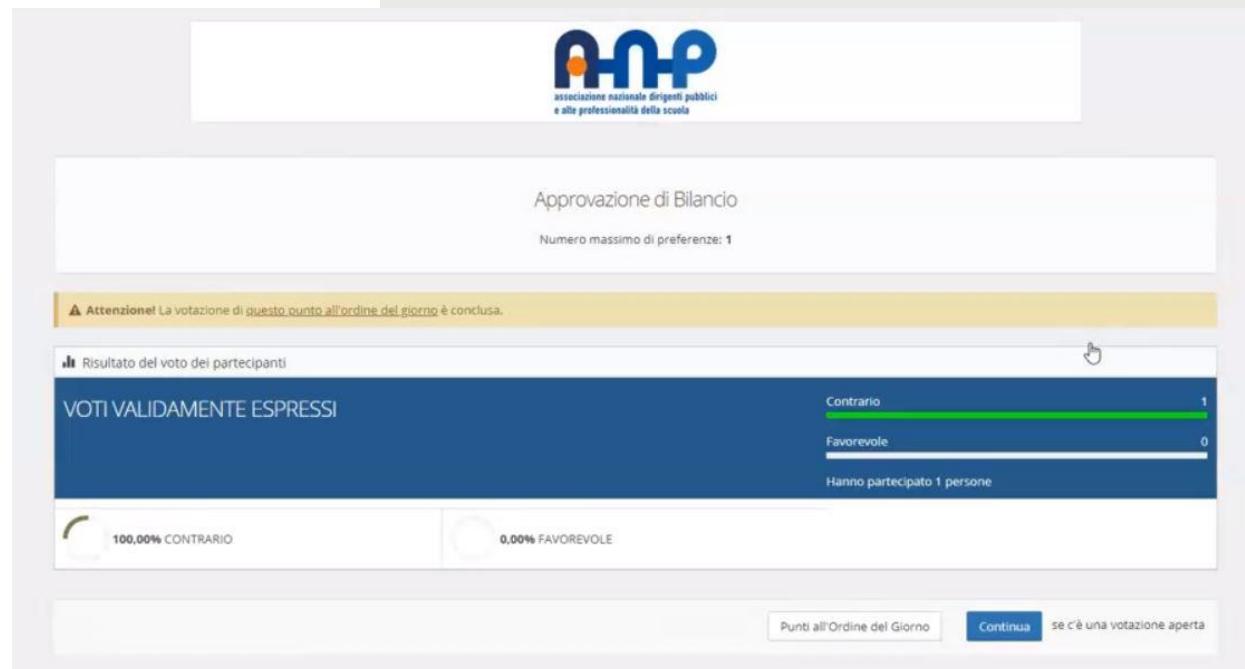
ANP
associazione nazionale dirigenti pubblici
e alte professionalità della scuola

Approvazione di Bilancio

Numero massimo di preferenze: 1

Attenzione! La votazione di questo punto all'ordine del giorno è conclusa.

Risultato del voto dei partecipanti

VOTI VALIDAMENTE ESPRESSI

Contrario 1

Favorevole 0

Hanno partecipato 1 persone

100,00% CONTRARIO

0,00% FAVOREVOLE

Punti all'Ordine del Giorno

Continua se c'è una votazione aperta